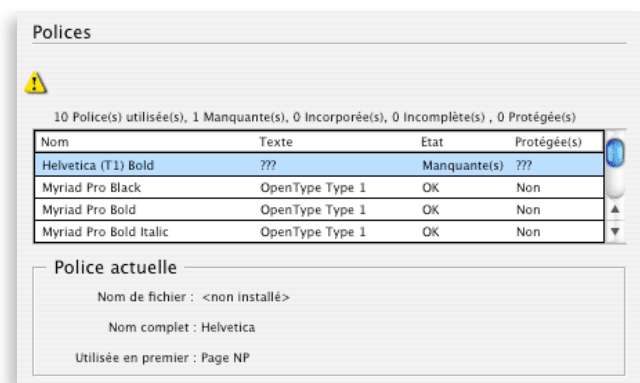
Polices

10 Police(s) utilisée(s), 1 Manquante(s), 0 Incorporée(s), 0 Incomplète(s) , 0 Protégée(s)

| Nom | Texte | Etat | Protégée(s) |
|---|---|---|---|
| Helvetica (T1) Bold | ??? | Manquante(s) | ??? |
| Myriad Pro Black | OpenType Type 1 | OK | Non |
| Myriad Pro Bold | OpenType Type 1 | OK | Non |
| Myriad Pro Bold Italic | OpenType Type 1 | OK | Non |

Police actuelle

Nom de fichier : <non installé>

Nom complet : Helvetica

Utilisée en premier : Page NP